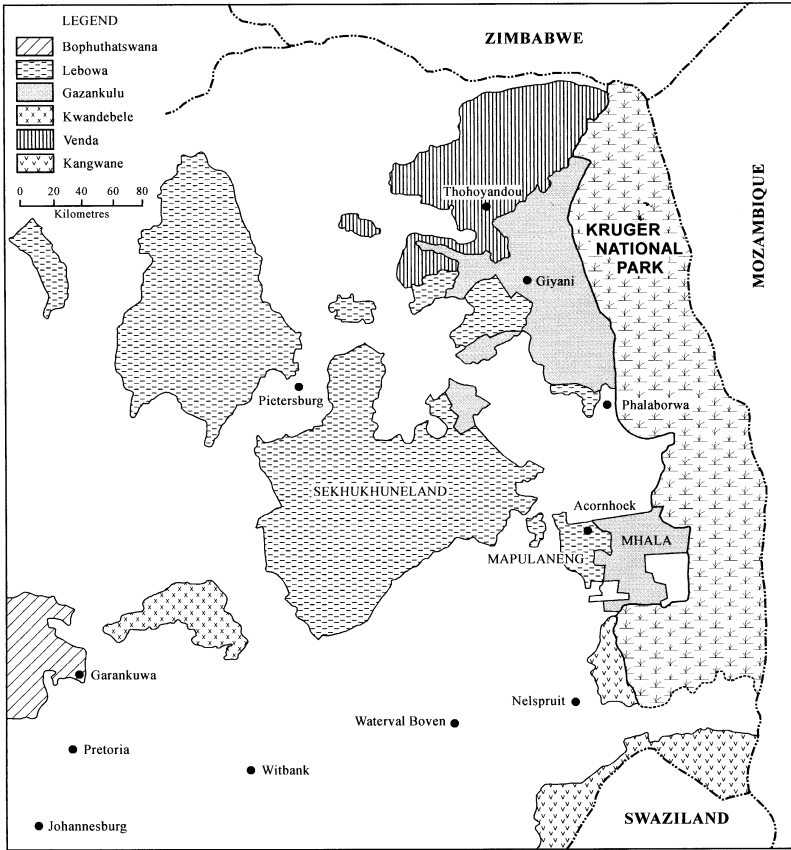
LEGEND
Bophuthatswana
Lebowa
Gazankulu
Kwandebele
Venda
Kangwane

0 20 40 60 80
Kilometres

ZIMBABWE

MOZAMBIQUE

Thohoyandou

KRUGER NATIONAL PARK

Giyani

Pietersburg

Phalaborwa

SEKHUKHUNELAND

Acornhoek

MHALA

MAPULANENG

Garankuwa

Nelspruit

Waterval Boven

Pretoria

Witbank

Johannesburg

SWAZILAND